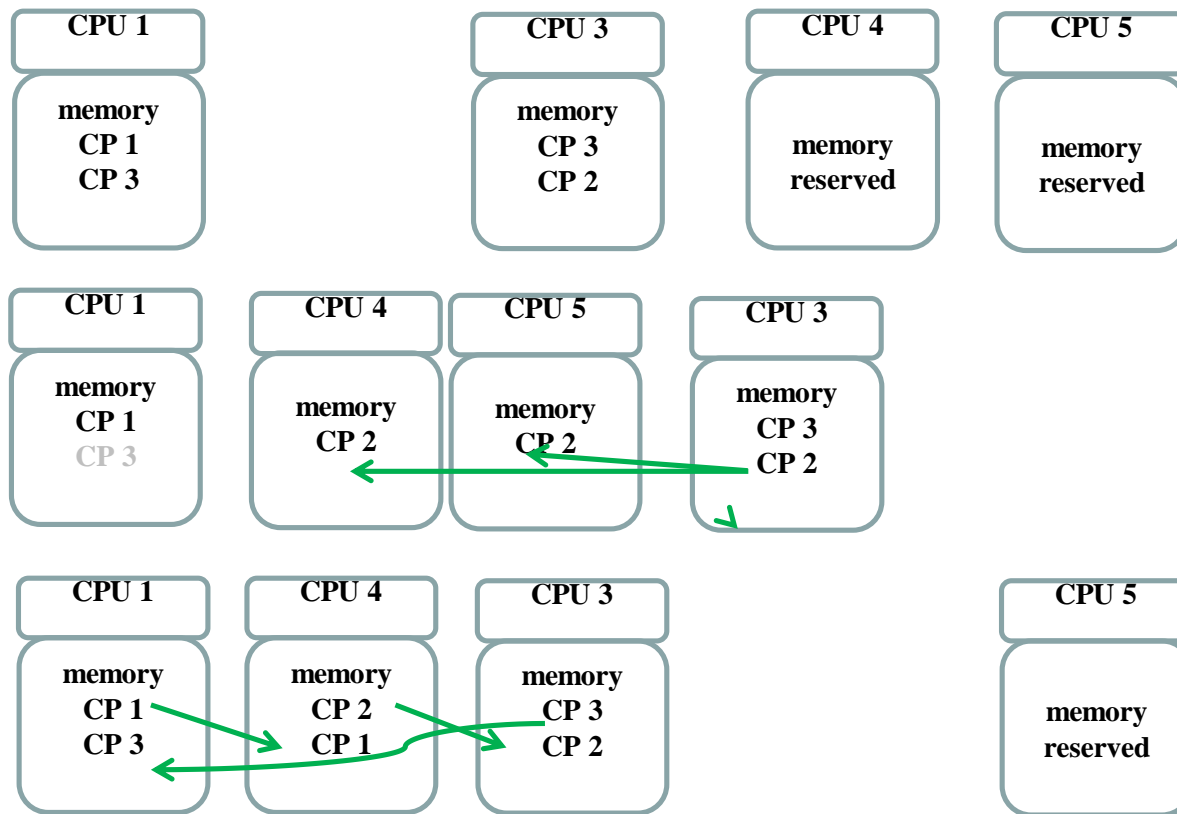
CPU 1
memory
CP 1
CP 3

CPU 3
memory
CP 3
CP 2

CPU 4
memory
reserved

CPU 5
memory
reserved

CPU 1
memory
CP 1
CP 3

CPU 4
memory
CP 2

CPU 5
memory
CP 2

CPU 3
memory
CP 3
CP 2

CPU 1
memory
CP 1
CP 3

CPU 4
memory
CP 2
CP 1

CPU 3
memory
CP 3
CP 2

CPU 5
memory
reserved